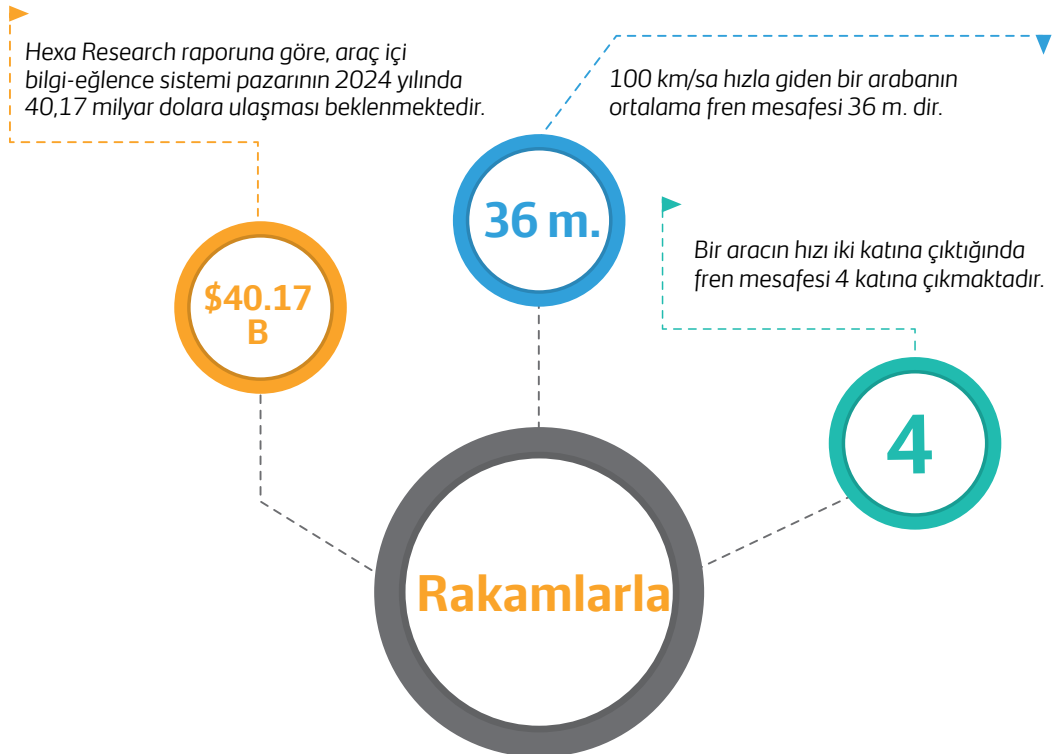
Hexa Research raporuna göre, araç içi bilgi-eğlence sistemi pazarının 2024 yılında 40,17 milyar dolara ulaşması beklenmektedir.

100 km/sa hızla giden bir arabanın ortalama fren mesafesi 36 m. dir.

36 m.

Bir aracın hızı iki katına çıktığında fren mesafesi 4 katına çıkmaktadır.

$40.17 B

4

Rakamlarla